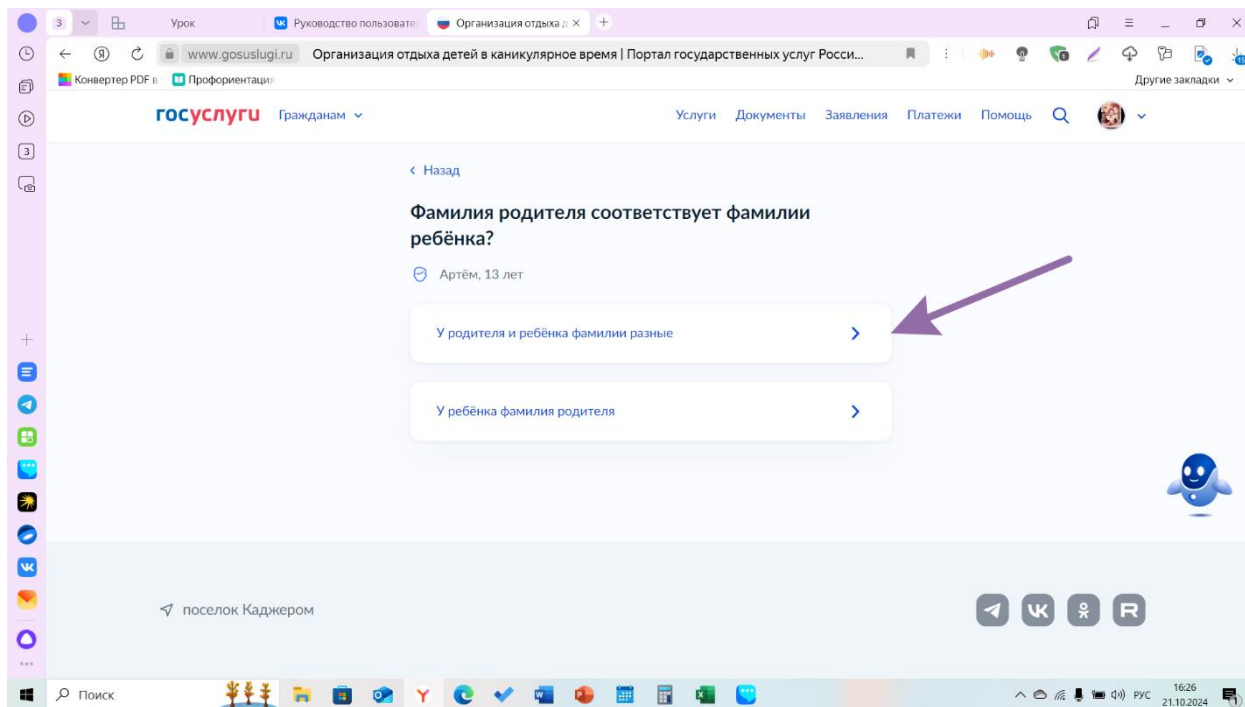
3 Урок Руководство пользовате Организация отдыха д ×

www.gosuslugi.ru Организация отдыха детей в каникулярное время | Портал государственных услуг Росси...

Конвертер PDF в Профориентаци

Другие закладки

госуслуги Гражданам

Услуги Документы Заявления Платежи Помощь

‹ Назад

Фамилия родителя соответствует фамилии ребёнка?

Артём, 13 лет

У родителя и ребёнка фамилии разные

У ребёнка фамилия родителя

поселок Каджером

Поиск

РУС 16:26 21.10.2024